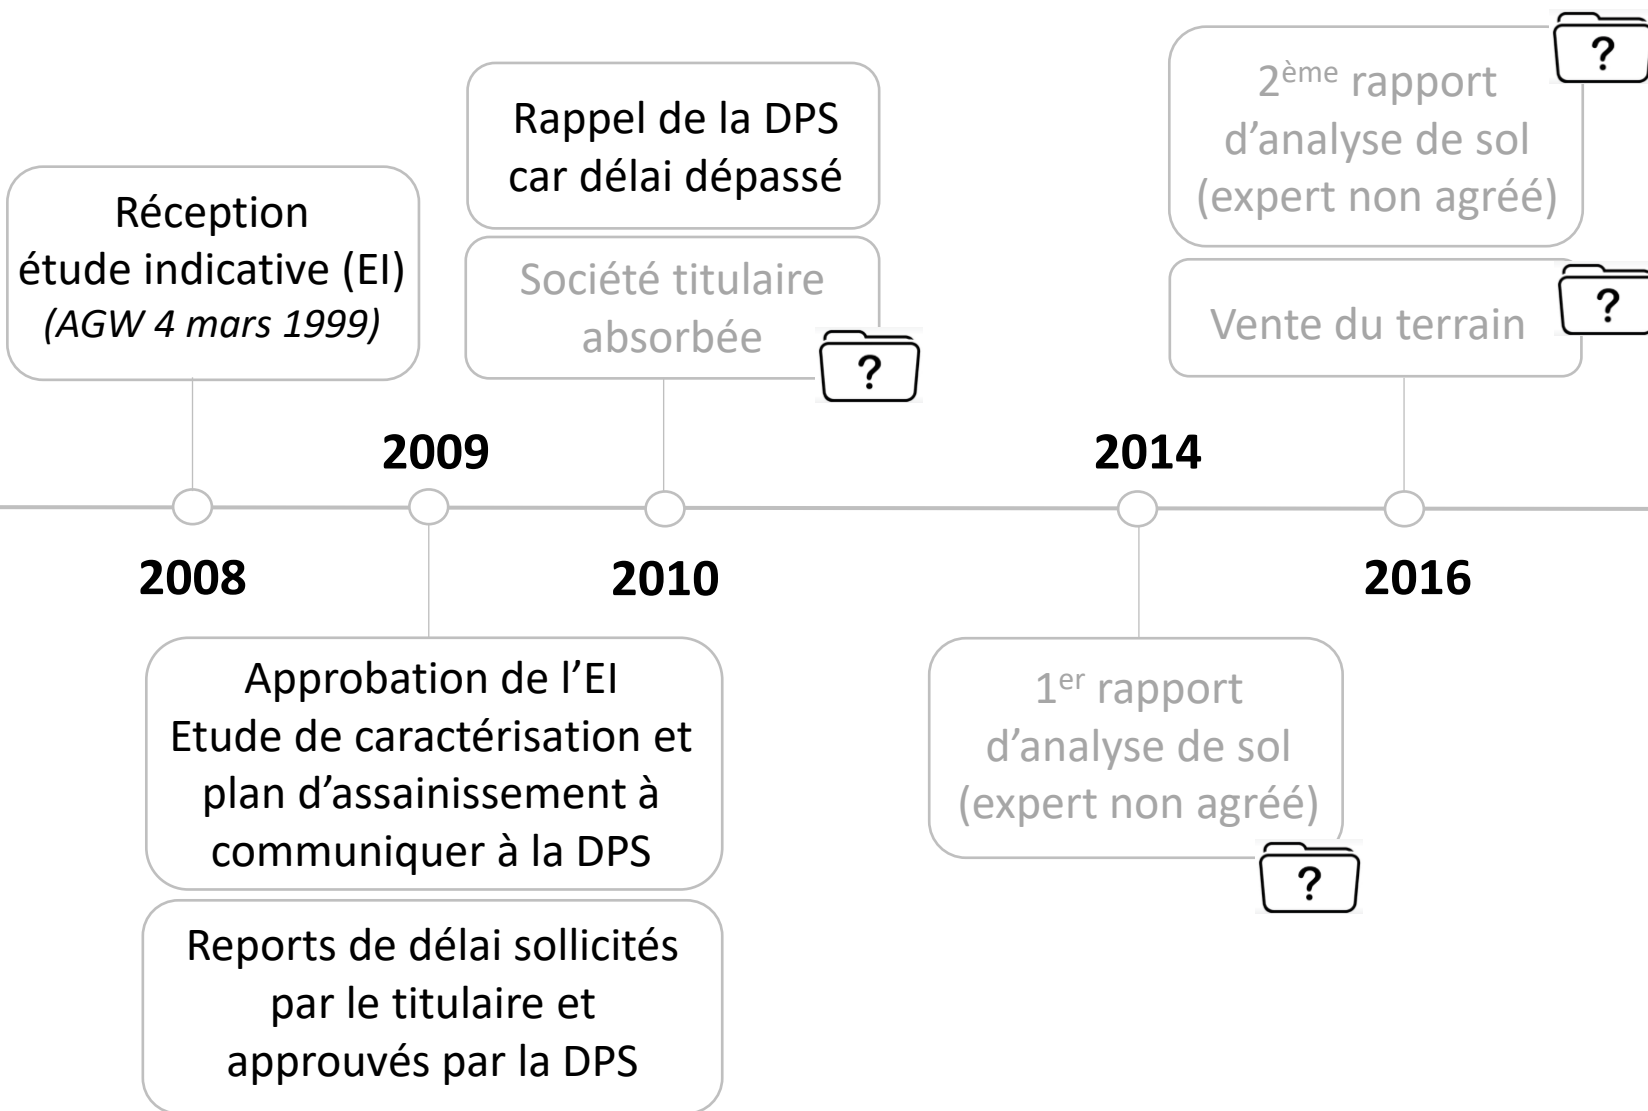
Réception étude indicative (EI) *(AGW 4 mars 1999)*

2008

2009

Approbation de l'EI
Etude de caractérisation et plan d'assainissement à communiquer à la DPS

Reports de délai sollicités par le titulaire et approuvés par la DPS

Rappel de la DPS car délai dépassé

Société titulaire absorbée

?

2010

2014

$1^{er}$ rapport d'analyse de sol (expert non agréé)

?

$2^{ème}$ rapport d'analyse de sol (expert non agréé)

?

Vente du terrain

?

2016